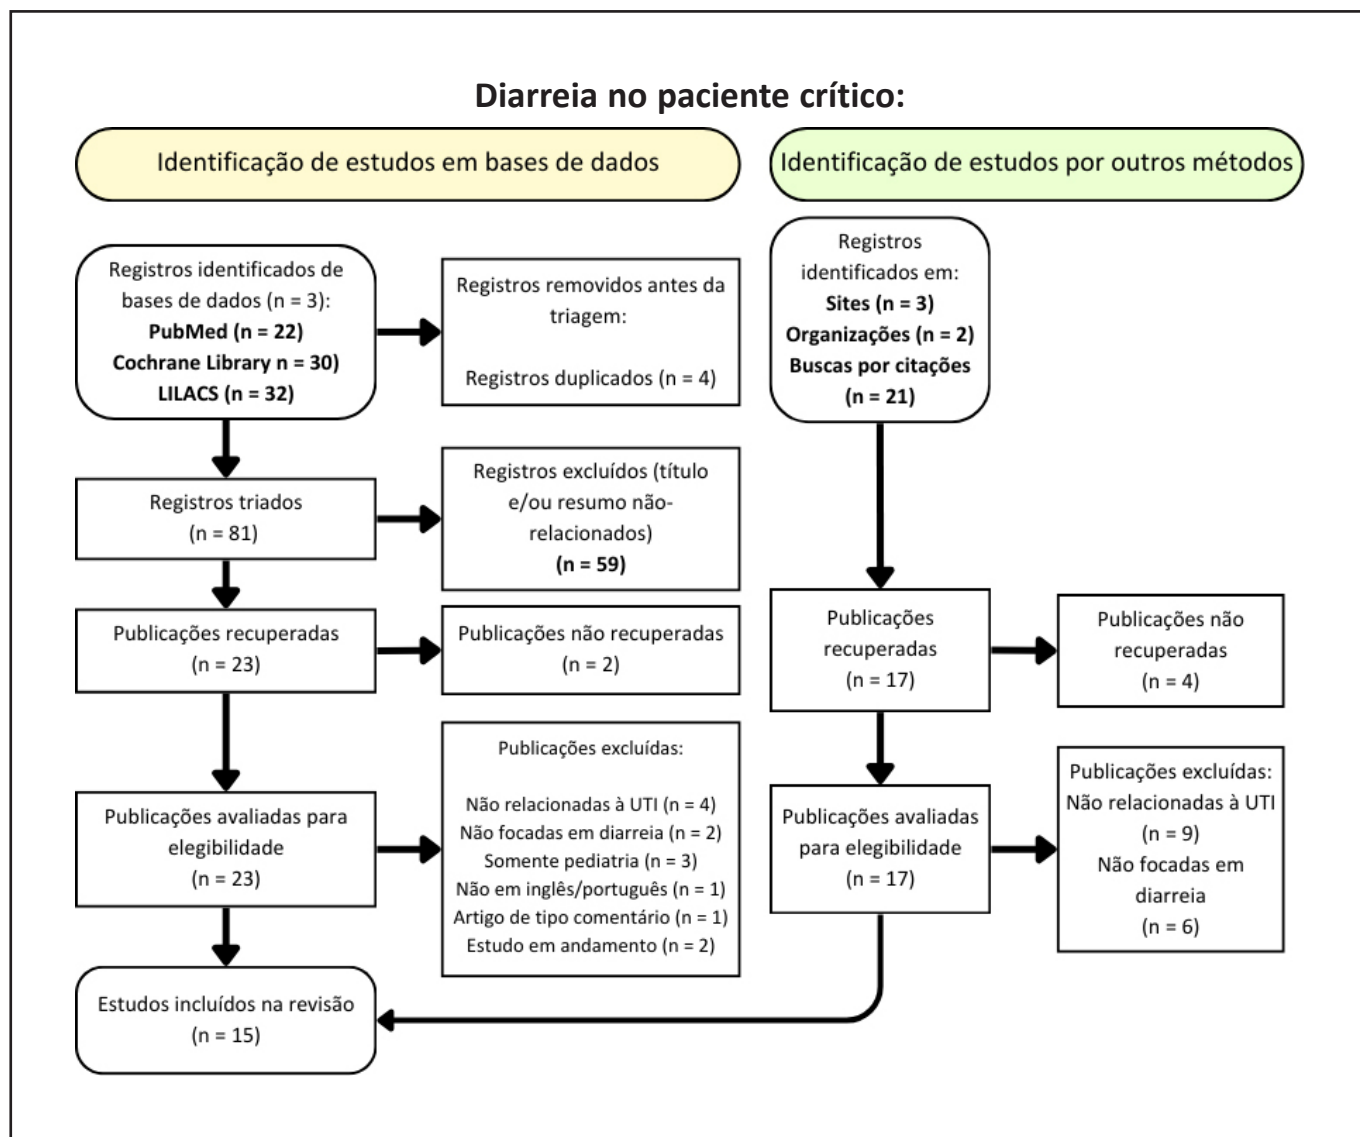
Diarreia no paciente crítico:

Identificação de estudos em bases de dados

Identificação de estudos por outros métodos

Registros identificados de bases de dados (n = 3):
**PubMed (n = 22)**
**Cochrane Library n = 30)**
**LILACS (n = 32)**

Registros removidos antes da triagem:

Registros duplicados (n = 4)

Registros identificados em:
**Sites (n = 3)**
**Organizações (n = 2)**
**Buscas por citações (n = 21)**

Registros triados
(n = 81)

Registros excluídos (título e/ou resumo não-relacionados)
**(n = 59)**

Publicações recuperadas
(n = 23)

Publicações não recuperadas
(n = 2)

Publicações recuperadas
(n = 17)

Publicações não recuperadas
(n = 4)

Publicações excluídas:

Não relacionadas à UTI (n = 4)
Não focadas em diarreia (n = 2)
Somente pediatria (n = 3)
Não em inglês/português (n = 1)
Artigo de tipo comentário (n = 1)
Estudo em andamento (n = 2)

Publicações avaliadas para elegibilidade
(n = 23)

Publicações avaliadas para elegibilidade
(n = 17)

Publicações excluídas:
Não relacionadas à UTI
(n = 9)
Não focadas em diarreia
(n = 6)

Estudos incluídos na revisão
(n = 15)